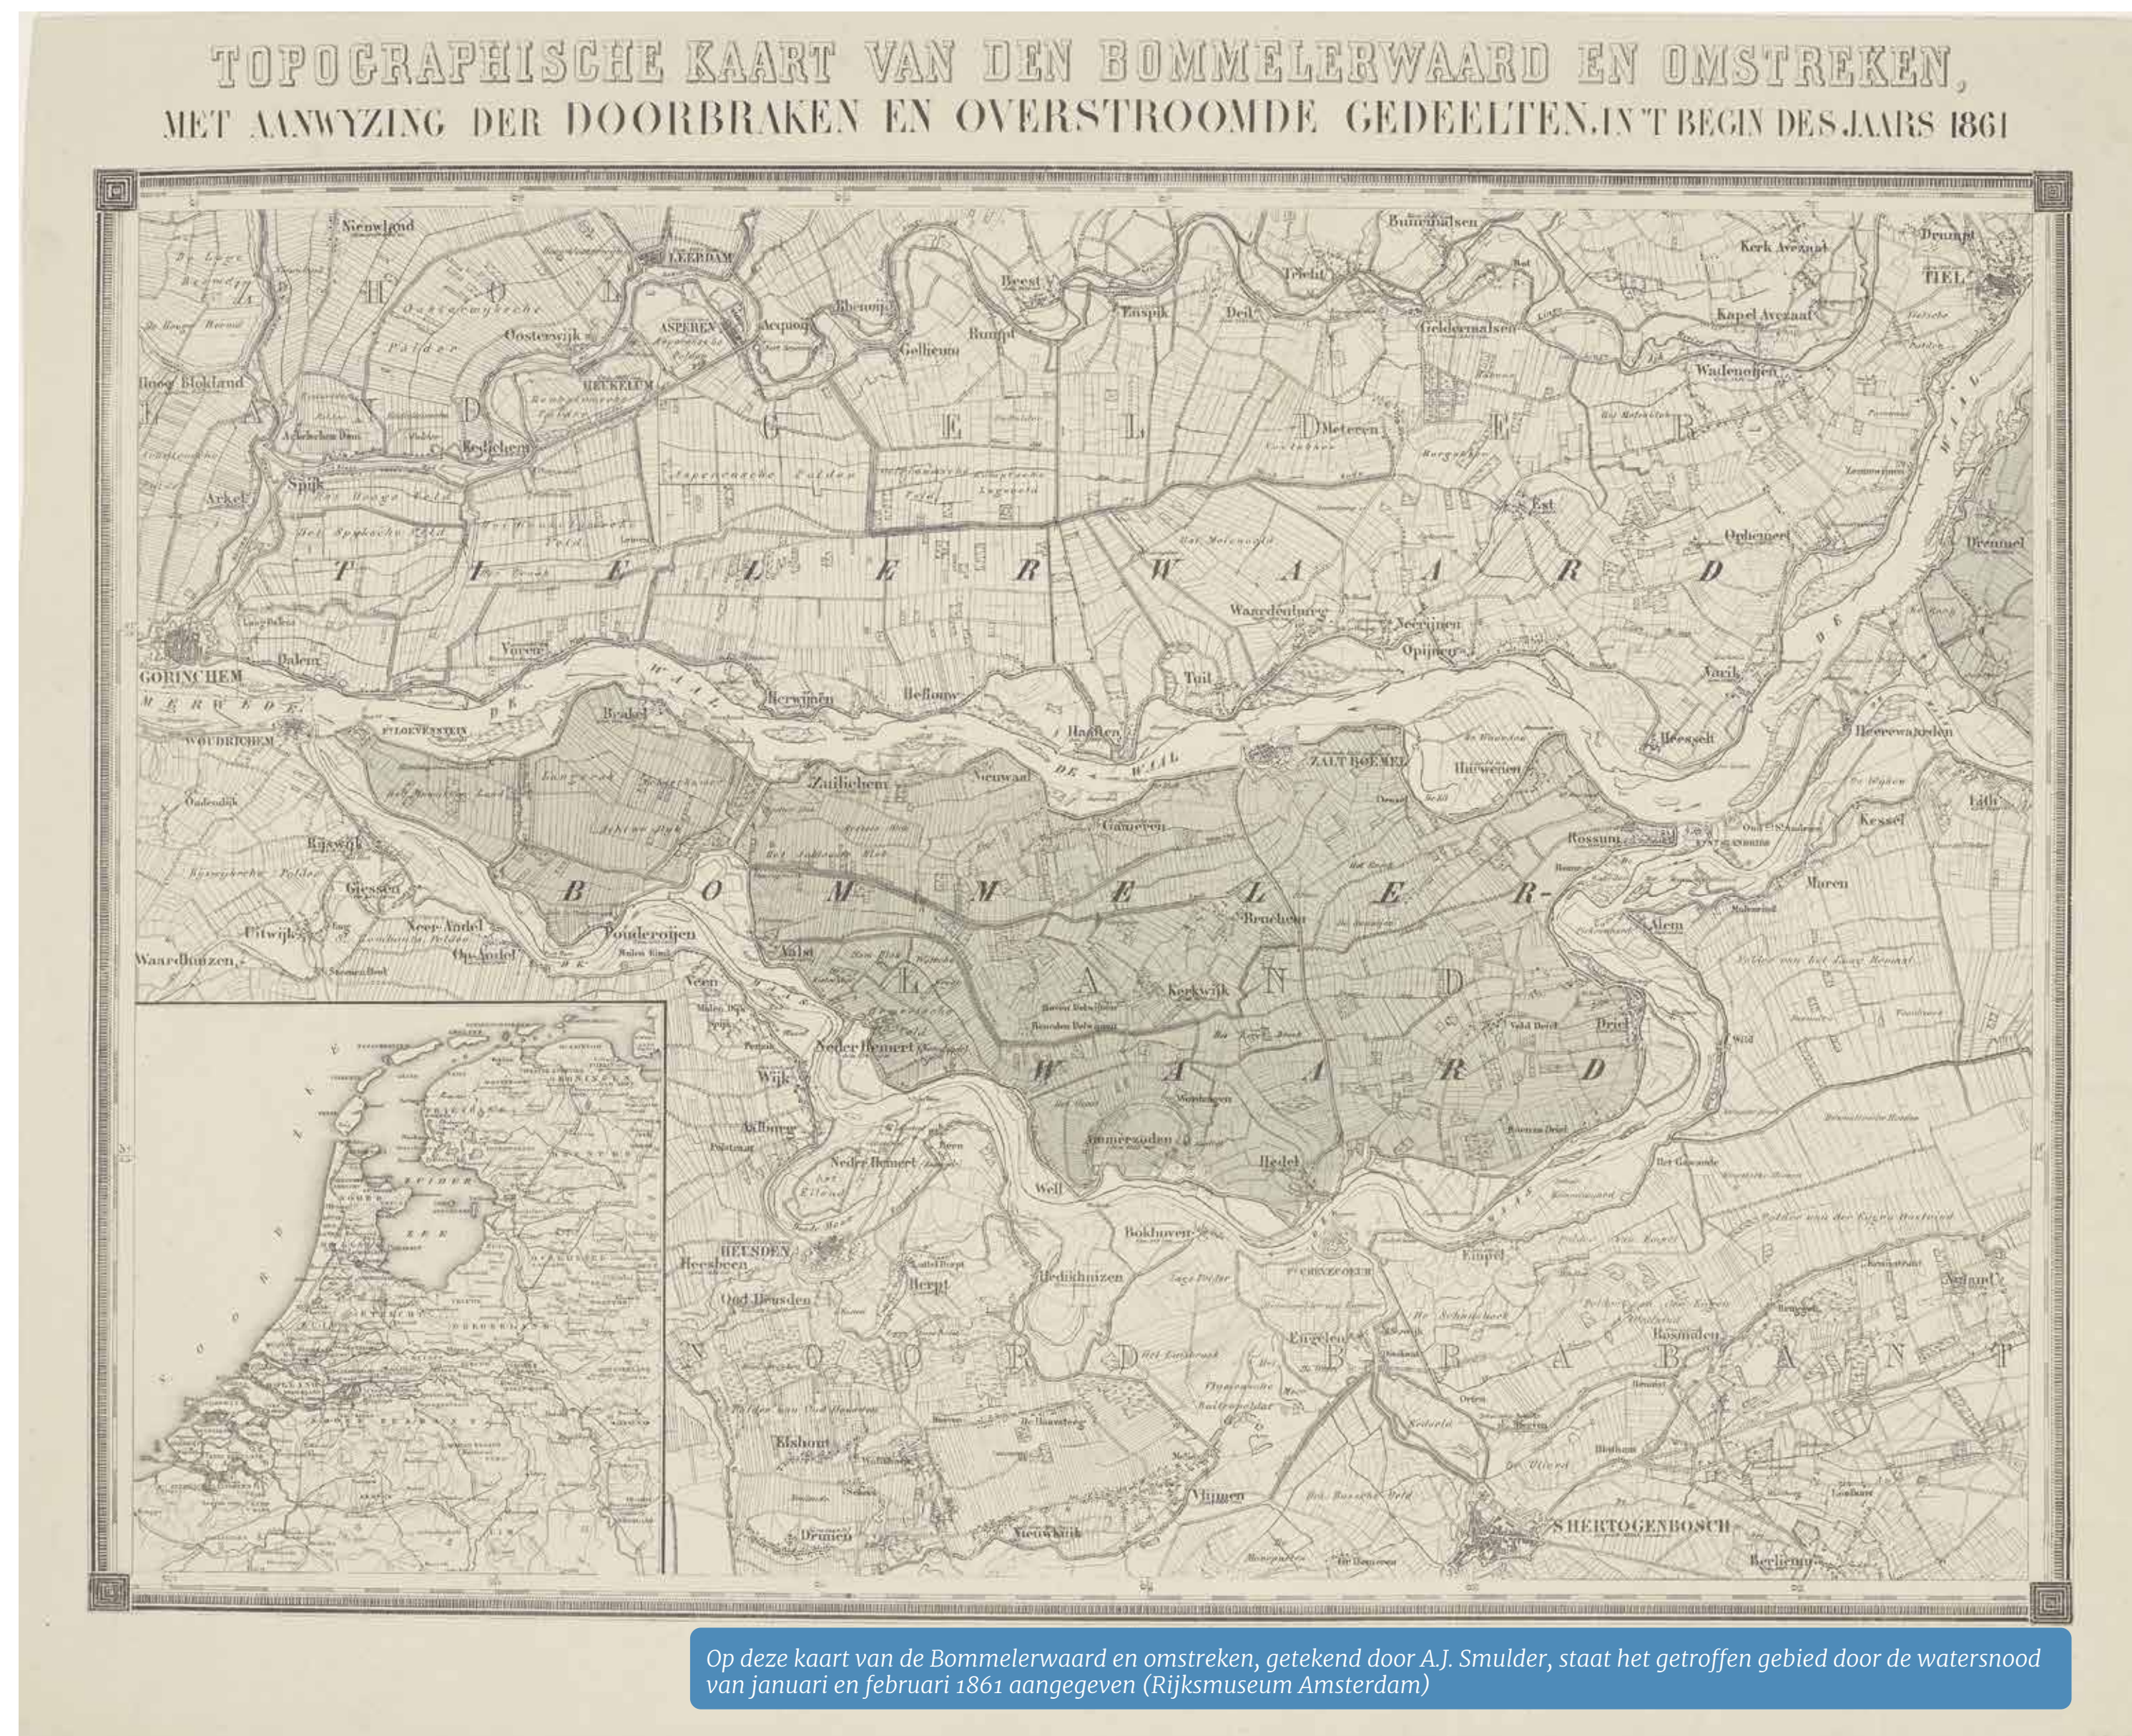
TOPOGRAPHISCHE KAART VAN DEN BOMMELERWAARD EN OMSTREKEN,
MET AANWYZING DER DOORBRAKEN EN OVERSTROOMDE GEDEELTEN, IN 'T BEGIN DES JAARS 1861

Nieuwland
LEERDAM
ASPEREN
Acquoy
Rhenoy
Beest
Enspik
Deil
Buurmalsen
Tricht
Geldermalsen
Kerk Avezaad
Drumpt
TIEL
Kapel Avezaad
Wadenoijen
Oosterwijk
Gellicum
Rumpt
HEUKELUM
Hoog Blokland
Kedichem
Spijk
Arkel
Meteren
Est
Ophemert
Dreumel
T I E L E R W A A R D
H O L L A N D
G E L D E R
Waardenburg
Neerijnen
Opijnen
GORINCHEM
Dalem
Vuren
Tuil
Varik
Herwijnen
Hellouw
Haaften
Heesselt
Heerewaarden
LOEVESTEIN
WOUDRICHEM
Brakel
Zuilichem
Nieuwaal
ZALT BOMMEL
Hurwenen
Lith
Gameren
Rossum
Kessel
Rijswijk
Giessen
B O M M E L E R -
Bruchem
Maren
Alem
Pouderoijen
Uitwijk
Neer Andel
Op Andel
Waardhuizen
Aalst
L A N D
Kerkwijk
Veen
Driel
Nederhemert
Wijk
W A A R D
Ammerzoden
Hedel
Well
Nedr Hemert
Aalburg
Bokhoven
HEUSDEN
Heesbeen
Oud Heusden
Hedikhuizen
Herpt
Engelen
Empel
Rosmalen
Nuland
N O O R D B R A B A N T
Elshout
Vlijmen
Drunen
Nieuwkuik
'S HERTOGENBOSCH
Berlicum
DE WAAL
ZUIDER ZEE

Op deze kaart van de Bommelerwaard en omstreken, getekend door A.J. Smulder, staat het getroffen gebied door de watersnood van januari en februari 1861 aangegeven (Rijksmuseum Amsterdam)